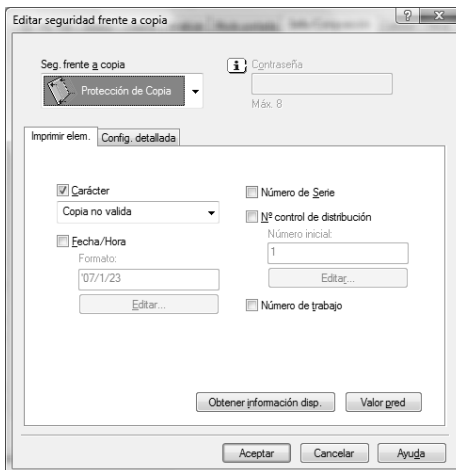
Editar seguridad frente a copia

Seg. frente a copia

Protección de Copia

Contraseña

Máx. 8

Imprimir elem.

Config. detallada

Carácter

Copia no valida

Fecha/Hora

Formato:

'07/1/23

Editar...

Número de Serie

Nº control de distribución

Número inicial:

1

Editar...

Número de trabajo

Obtener información disp.

Valor pred

Aceptar

Cancelar

Ayuda